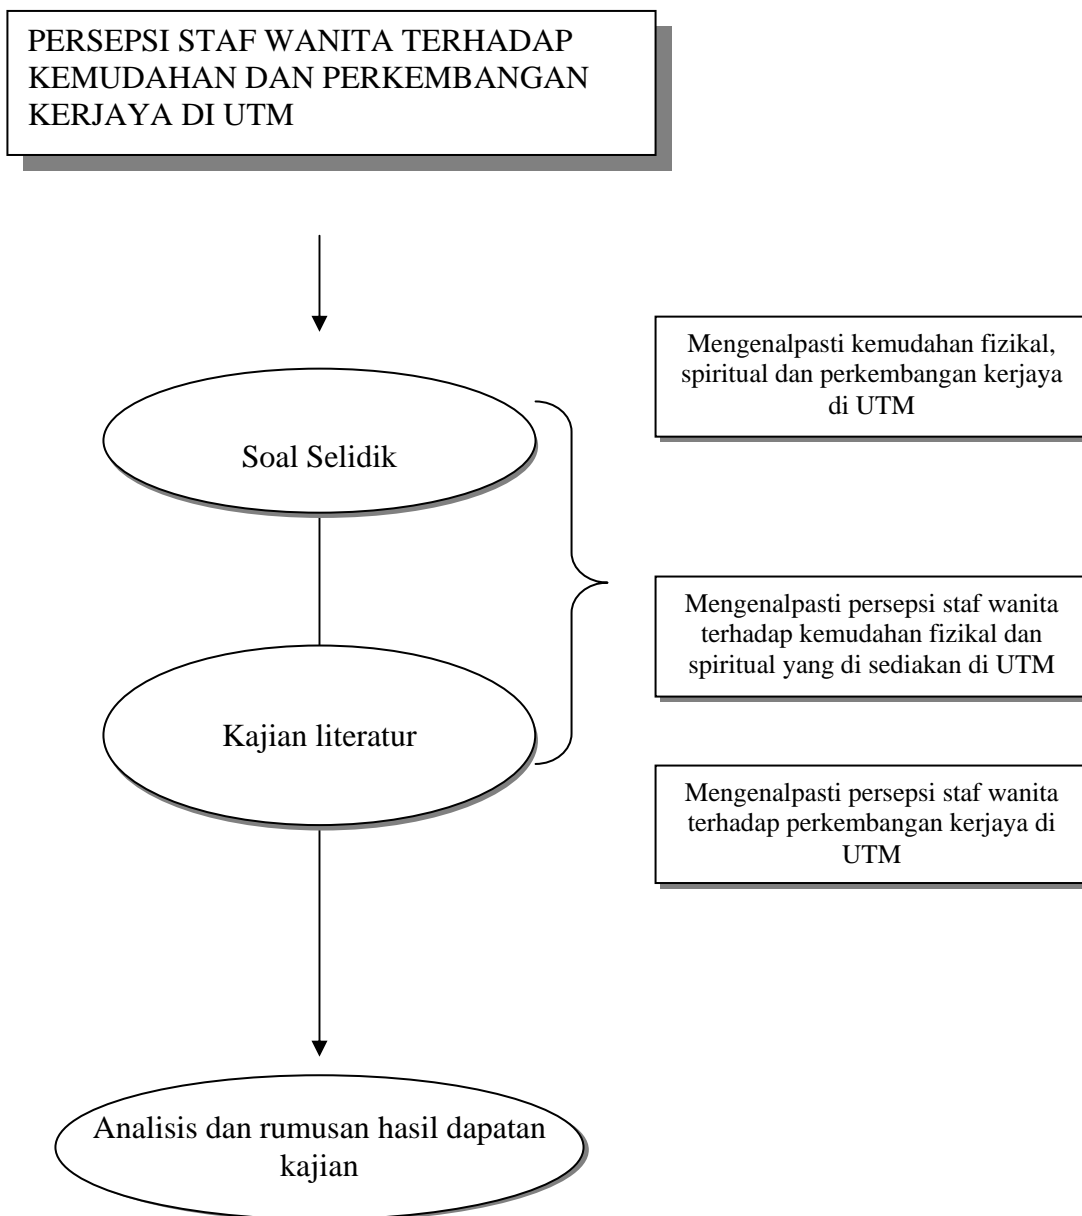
PERSEPSI STAF WANITA TERHADAP KEMUDAHAN DAN PERKEMBANGAN KERJAYA DI UTM

Mengenalpasti kemudahan fizikal, spiritual dan perkembangan kerjaya di UTM

Soal Selidik

Mengenalpasti persepsi staf wanita terhadap kemudahan fizikal dan spiritual yang di sediakan di UTM

Kajian literatur

Mengenalpasti persepsi staf wanita terhadap perkembangan kerjaya di UTM

Analisis dan rumusan hasil dapatan kajian